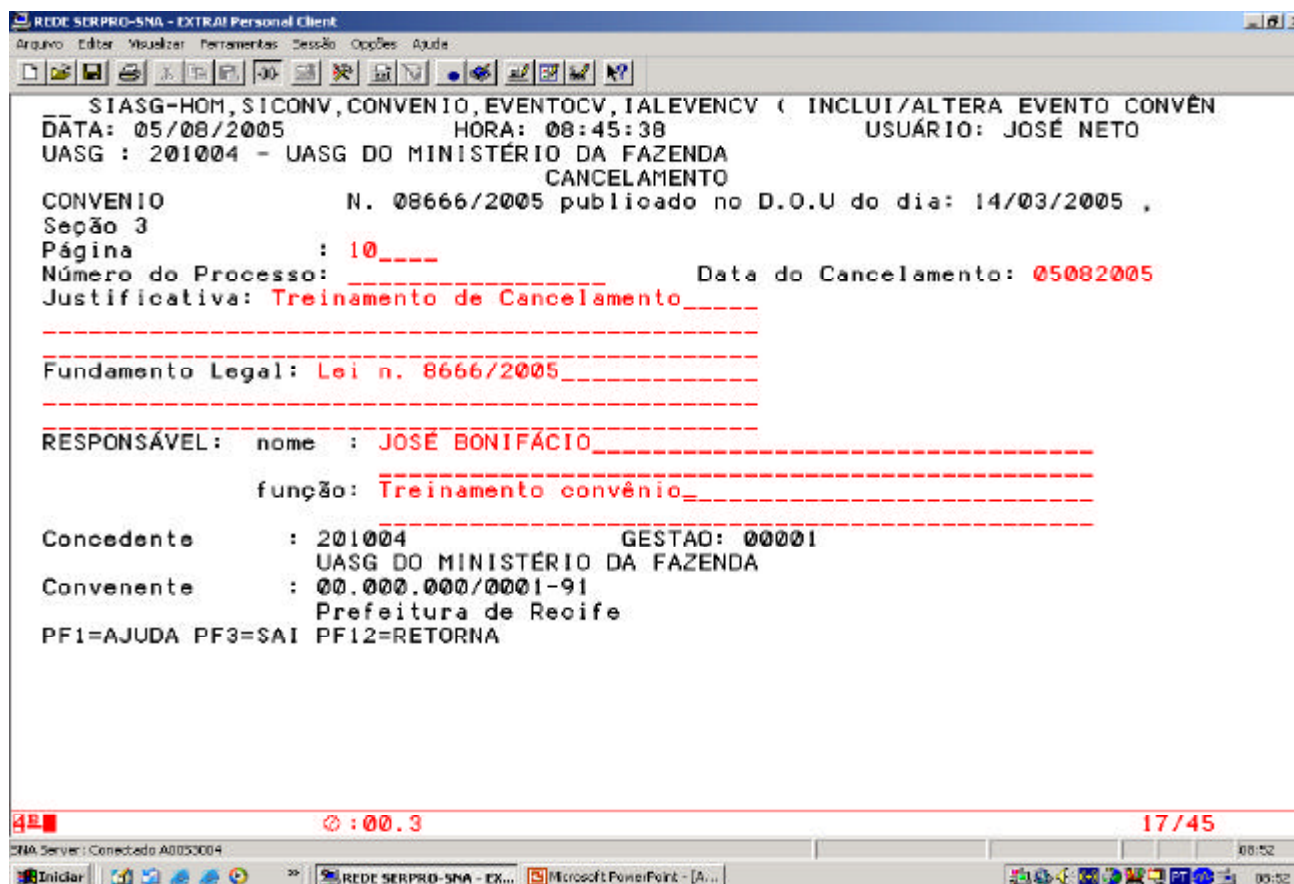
REDE SERPRO-SNA - EXTRA! Personal Client

Arquivo Editar Visualizar Ferramentas Sessão Opções Ajuda

__ SIASG-HOM,SICONV,CONVENIO,EVENTOCV,IALEVENCV ( INCLUI/ALTERA EVENTO CONVÊN
DATA: 05/08/2005 HORA: 08:45:38 USUÁRIO: JOSÉ NETO
UASG : 201004 - UASG DO MINISTÉRIO DA FAZENDA
CANCELAMENTO
CONVENIO N. 08666/2005 publicado no D.O.U do dia: 14/03/2005 ,
Seção 3
Página : 10____
Número do Processo: _________________ Data do Cancelamento: 05082005
Justificativa: Treinamento de Cancelamento_____

Fundamento Legal: Lei n. 8666/2005___________

RESPONSÁVEL: nome : JOSÉ BONIFÁCIO____________________________

função: Treinamento convênio_______________________

Concedente : 201004 GESTAO: 00001
UASG DO MINISTÉRIO DA FAZENDA
Convenente : 00.000.000/0001-91
Prefeitura de Recife
PF1=AJUDA PF3=SAI PF12=RETORNA

4B ⊘:00.3 17/45

SNA Server: Conectado A0053004 08:52

Iniciar REDE SERPRO-SNA - EX... Microsoft PowerPoint - [A... 08:52